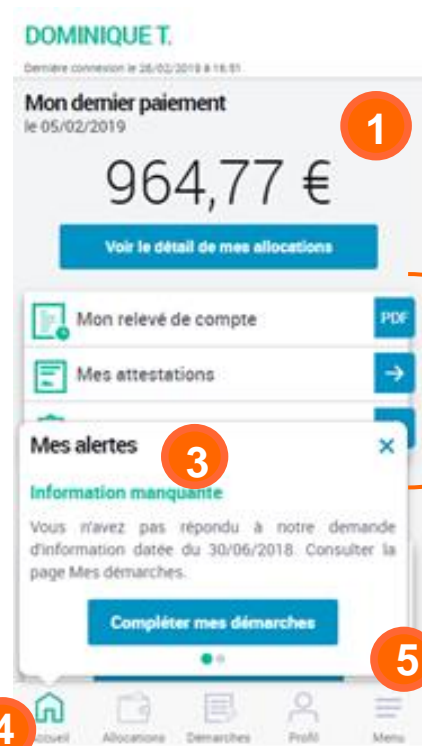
DOMINIQUE T.

Dernière connexion le 26/02/2019 à 16:51

Mon dernier paiement
le 05/02/2019

1

964,77 €

Voir le détail de mes allocations

Mon relevé de compte PDF

Mes attestations

Mes alertes

3

×

Information manquante

Vous n'avez pas répondu à notre demande d'information datée du 30/06/2018. Consulter la page Mes démarches.

Compléter mes démarches

5

4

Accueil Allocations Démarches Profil Menu